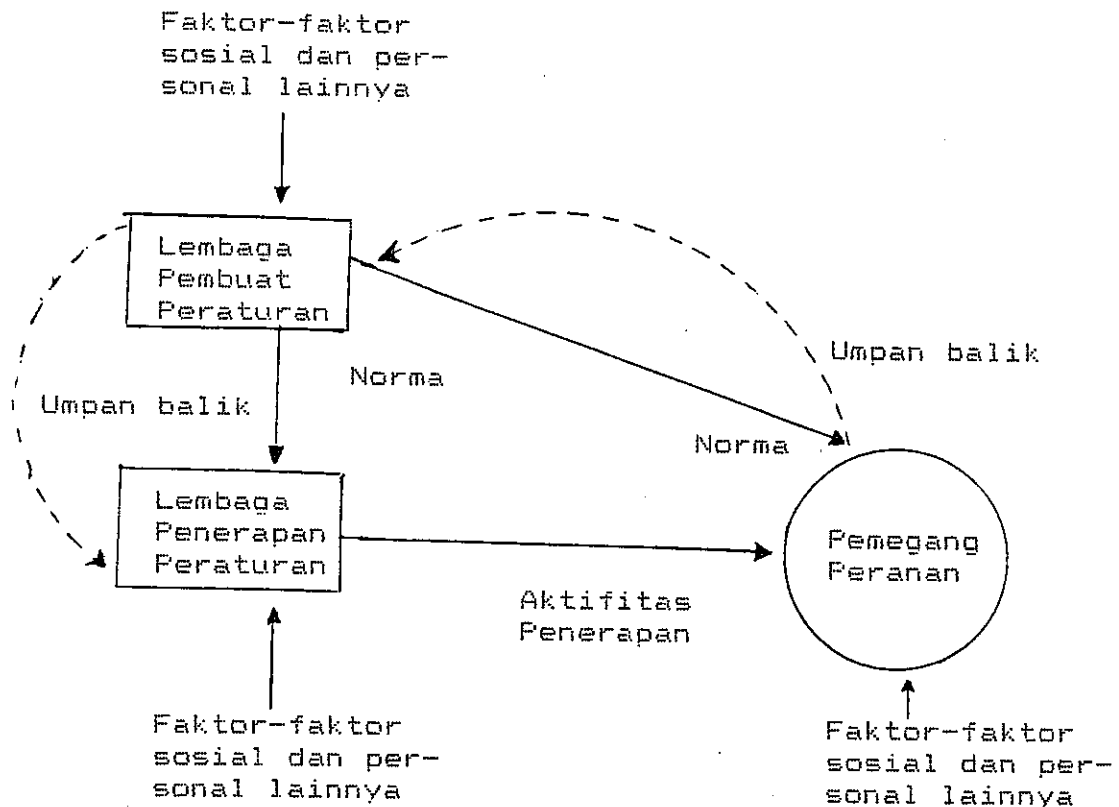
Faktor-faktor sosial dan personal lainnya

Lembaga Pembuat Peraturan

Umpan balik

Norma

Umpan balik

Norma

Lembaga Penerapan Peraturan

Pemegang Peranan

Aktifitas Penerapan

Faktor-faktor sosial dan personal lainnya

Faktor-faktor sosial dan personal lainnya